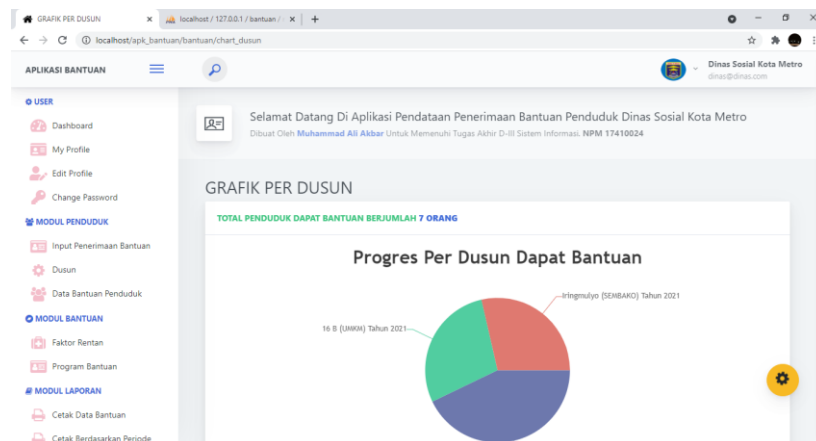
GRAFIK PER DUSUN
localhost / 127.0.0.1 / bantuan /
+
localhost/apk_bantuan/bantuan/chart_dusun

APLIKASI BANTUAN

Dinas Sosial Kota Metro
dinas@dinas.com

USER
Dashboard
My Profile
Edit Profile
Change Password
MODUL PENDUDUK
Input Penerimaan Bantuan
Dusun
Data Bantuan Penduduk
MODUL BANTUAN
Faktor Rentan
Program Bantuan
MODUL LAPORAN
Cetak Data Bantuan
Cetak Berdasarkan Periode

Selamat Datang Di Aplikasi Pendataan Penerimaan Bantuan Penduduk Dinas Sosial Kota Metro
Dibuat Oleh Muhammad Ali Akbar Untuk Memenuhi Tugas Akhir D-III Sistem Informasi. NPM 17410024

GRAFIK PER DUSUN

TOTAL PENDUDUK DAPAT BANTUAN BERJUMLAH 7 ORANG

Progres Per Dusun Dapat Bantuan

Iringmulyo (SEMBAKO) Tahun 2021
16 B (UMKM) Tahun 2021